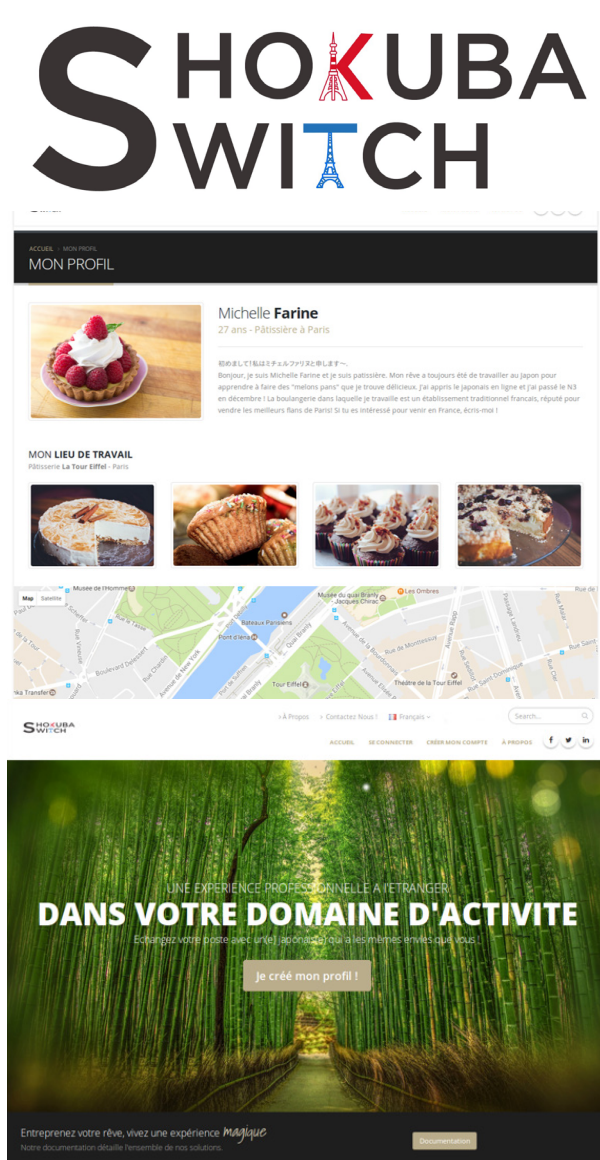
SHOKUBA
SWITCH

ACCUEIL › MON PROFIL

MON PROFIL

Michelle Farine
27 ans - Pâtissière à Paris

初めまして！私はミチェルファリヌと申します〜。
Bonjour, je suis Michelle Farine et je suis patissière. Mon rêve a toujours été de travailler au Japon pour apprendre à faire des "melons pans" que je trouve délicieux. J'ai appris le japonais en ligne et j'ai passé le N3 en décembre ! La boulangerie dans laquelle je travaille est un établissement traditionnel français, réputé pour vendre les meilleurs flans de Paris! Si tu es intéressé pour venir en France, écris-moi !

MON LIEU DE TRAVAIL
Pâtisserie La Tour Eiffel - Paris

Map Satellite
Musée de l'Homme
Musée du quai Branly - Jacques Chirac
Les Ombres
Bateaux Parisiens
Pont d'Iéna
Boulevard Delessert
Avenue de New York
Quai Branly
Rue de Montessuy
Tour Eiffel
Théâtre de la Tour Eiffel
Rue Saint-Dominique
Avenue Rapp
Rue de l'Université
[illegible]ka Transfer

SHOKUBA SWITCH
› À Propos › Contactez Nous ! Français
Search...
ACCUEIL SE CONNECTER CRÉER MON COMPTE À PROPOS
f t in

UNE EXPERIENCE PROFESSIONNELLE A L'ETRANGER
DANS VOTRE DOMAINE D'ACTIVITE
Echangez votre poste avec un(e) japonais(e) qui a les mêmes envies que vous !
Je créé mon profil !

Entreprenez votre rêve, vivez une expérience magique
Notre documentation détaille l'ensemble de nos solutions.
Documentation